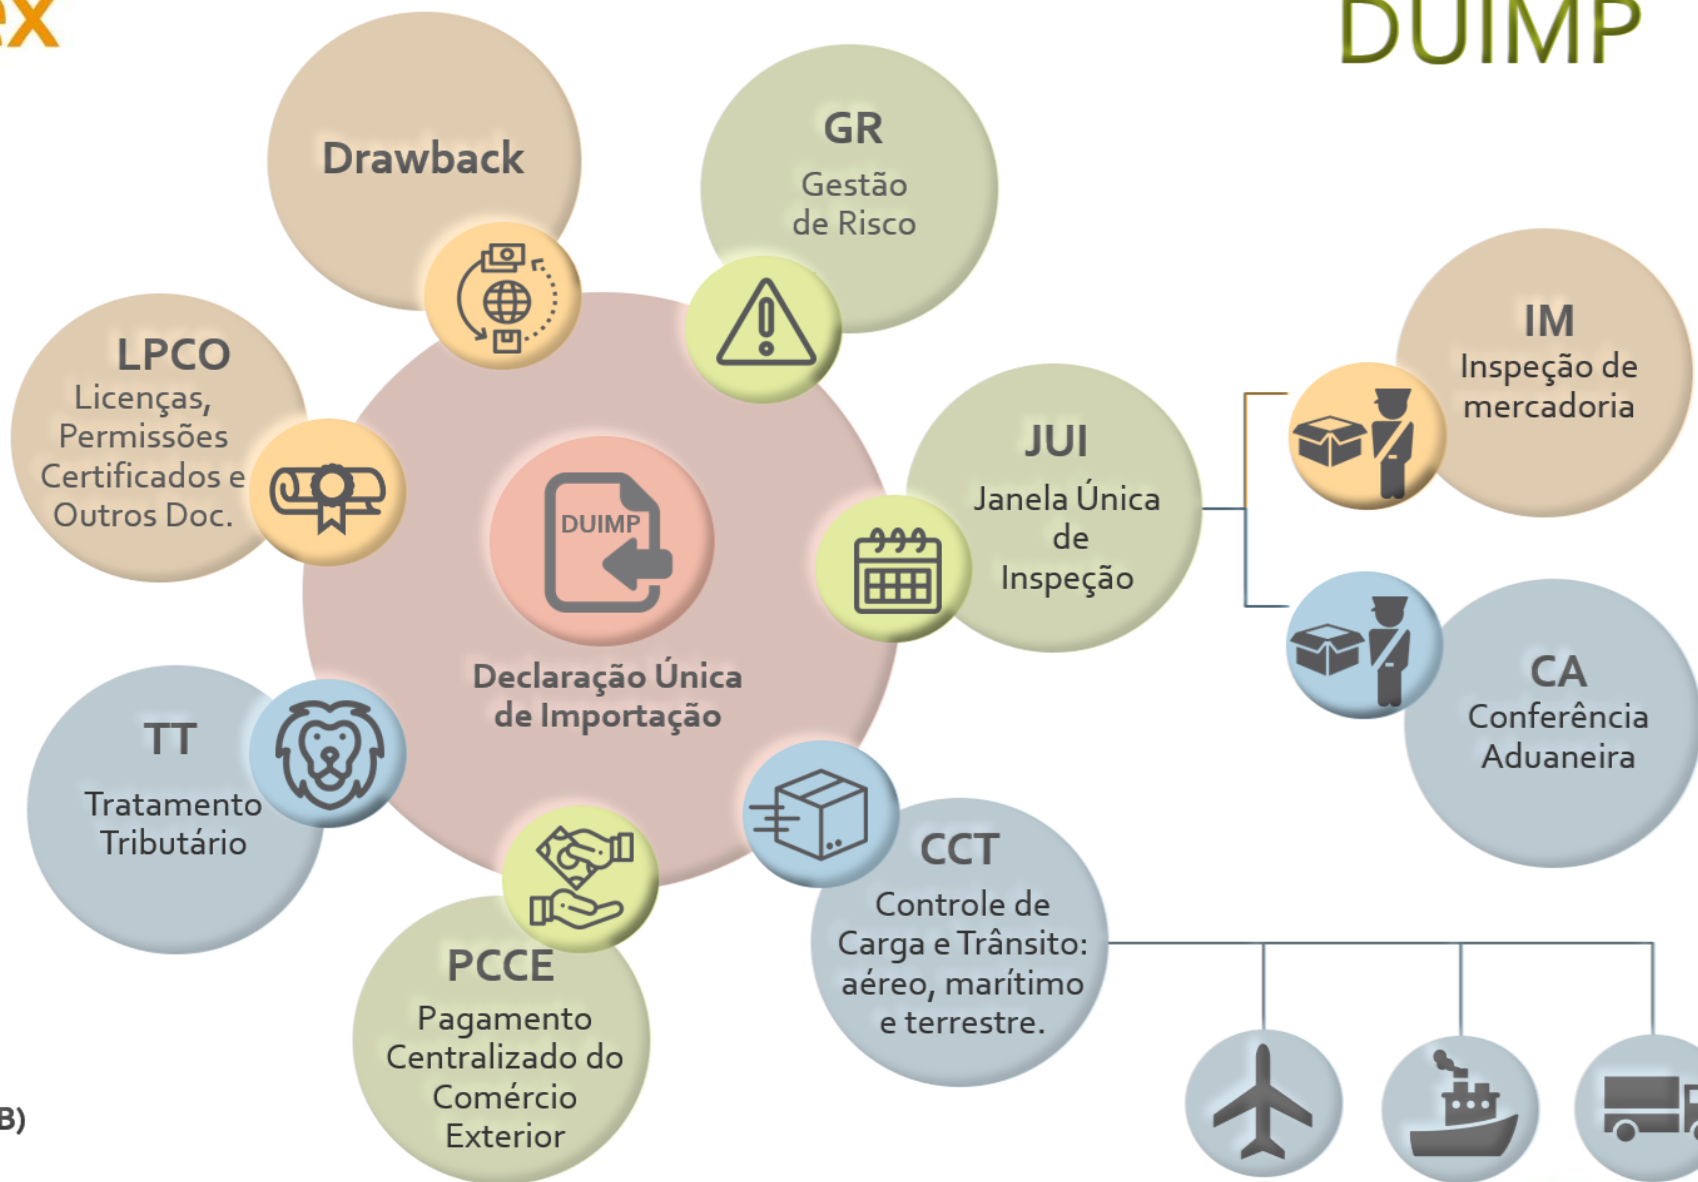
ex

DUIMP

Drawback

GR
Gestão de Risco

LPCO
Licenças, Permissões Certificados e Outros Doc.

IM
Inspeção de mercadoria

DUIMP

JUI
Janela Única de Inspeção

Declaração Única de Importação

CA
Conferência Aduaneira

TT
Tratamento Tributário

CCT
Controle de Carga e Trânsito: aéreo, marítimo e terrestre.

PCCE
Pagamento Centralizado do Comércio Exterior

B)